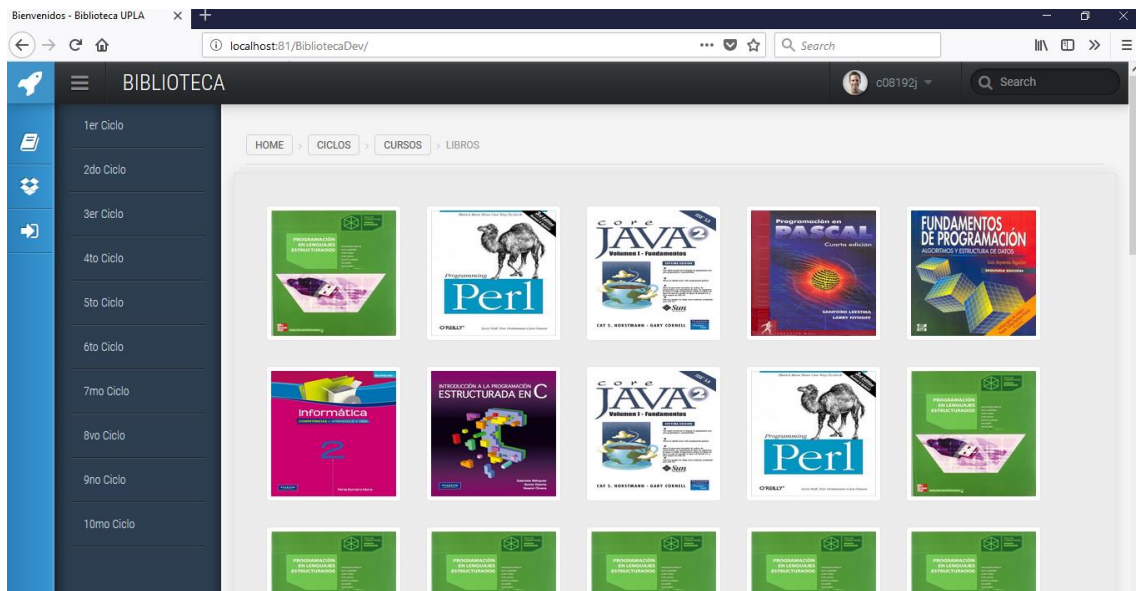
Bienvenidos - Biblioteca UPLA ×

localhost:81/BibliotecaDev/

Search

BIBLIOTECA

c08192j

Search

1er Ciclo

2do Ciclo

3er Ciclo

4to Ciclo

5to Ciclo

6to Ciclo

7mo Ciclo

8vo Ciclo

9no Ciclo

10mo Ciclo

HOME > CICLOS > CURSOS > LIBROS

PROGRAMACIÓN EN LENGUAJES ESTRUCTURADOS

Programming Perl

O'REILLY

core JAVA 2 Volumen I - Fundamentos

CAY S. HORSTMANN · GARY CORNELL

Programación en PASCAL Cuarta edición

SANFORD LEESTMA LARRY NYHOFF

FUNDAMENTOS DE PROGRAMACIÓN ALGORITMOS Y ESTRUCTURA DE DATOS

Informática 2

PEARSON

INTRODUCCIÓN A LA PROGRAMACIÓN ESTRUCTURADA EN C

PEARSON

core JAVA 2 Volumen I - Fundamentos

CAY S. HORSTMANN · GARY CORNELL

Programming Perl

O'REILLY

PROGRAMACIÓN EN LENGUAJES ESTRUCTURADOS

PROGRAMACIÓN EN LENGUAJES ESTRUCTURADOS

PROGRAMACIÓN EN LENGUAJES ESTRUCTURADOS

PROGRAMACIÓN EN LENGUAJES ESTRUCTURADOS

PROGRAMACIÓN EN LENGUAJES ESTRUCTURADOS

PROGRAMACIÓN EN LENGUAJES ESTRUCTURADOS